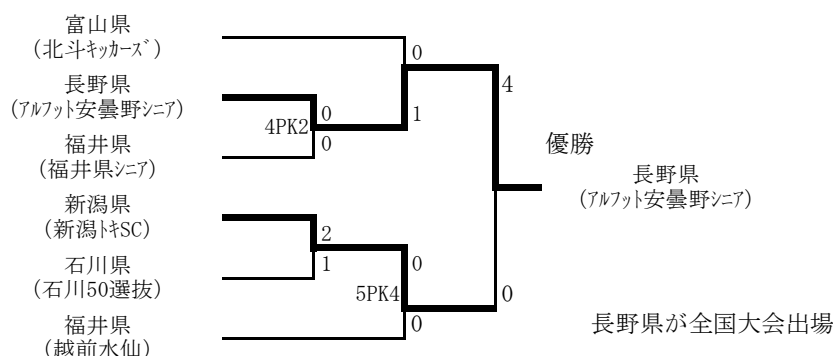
富山県
（北斗キッカーズ）

長野県
（アルフット安曇野シニア）

福井県
（福井県シニア）

新潟県
（新潟トキSC）

石川県
（石川50選抜）

福井県
（越前水仙）

0
1
4
0
0
4PK2
2
1
0
5PK4
0
0

優勝

長野県
（アルフット安曇野シニア）

長野県が全国大会出場